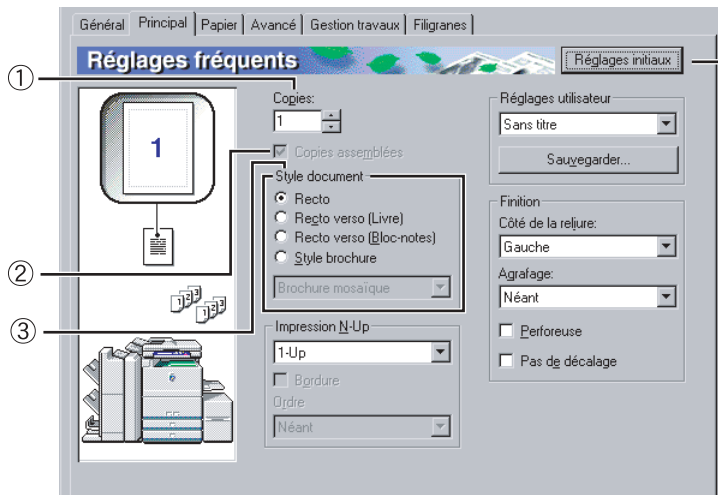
Général | Principal | Papier | Avancé | Gestion travaux | Filigranes

Réglages fréquents

Réglages initiaux

①

1

Copies:

1

Copies assemblées

②

Style document

Recto

Recto verso (Livre)

Recto verso (Bloc-notes)

Style brochure

Brochure mosaïque

③

Impression N-Up

1-Up

Bordure

Ordre

Néant

Réglages utilisateur

Sans titre

Sauvegarder...

Finition

Côté de la reliure:

Gauche

Agrafage:

Néant

Perforeuse

Pas de décalage